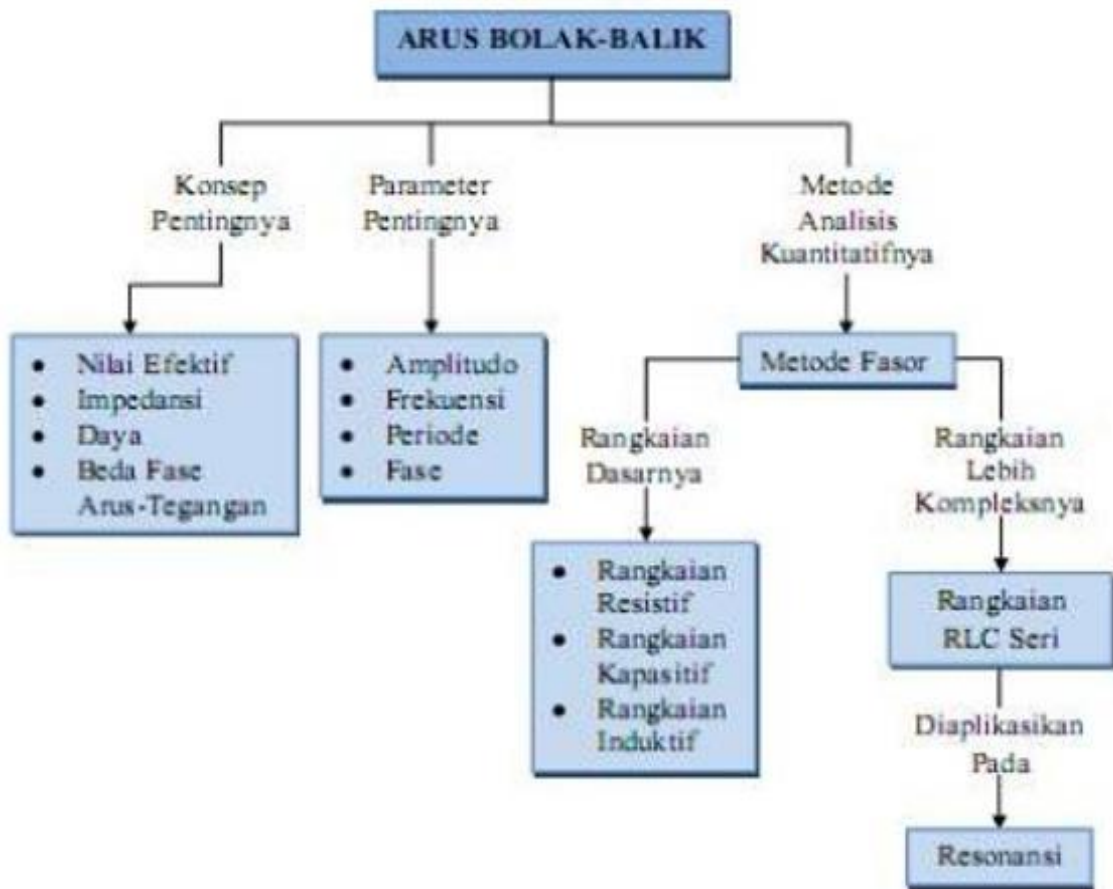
ARUS BOLAK-BALIK

Konsep Pentingnya

- Nilai Efektif
- Impedansi
- Daya
- Beda Fase Arus-Tegangan

Parameter Pentingnya

- Amplitudo
- Frekuensi
- Periode
- Fase

Metode Analisis Kuantitatifnya

Metode Fasor

Rangkaian Dasarnya

- Rangkaian Resistif
- Rangkaian Kapasitif
- Rangkaian Induktif

Rangkaian Lebih Kompleksnya

Rangkaian RLC Seri

Diaplikasikan Pada

Resonansi